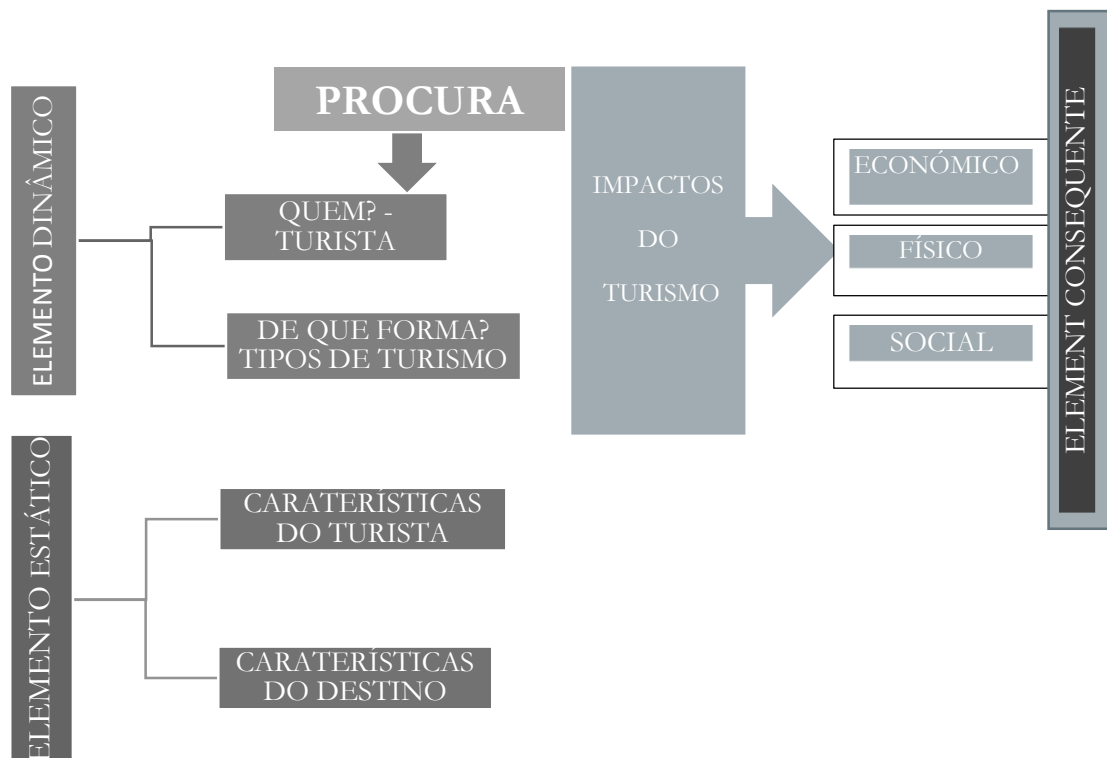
ELEMENTO DINÂMICO

PROCURA

QUEM? - TURISTA

DE QUE FORMA? TIPOS DE TURISMO

IMPACTOS DO TURISMO

ECONÓMICO

FÍSICO

SOCIAL

ELEMENT CONSEQUENTE

ELEMENTO ESTÁTICO

CARATERÍSTICAS DO TURISTA

CARATERÍSTICAS DO DESTINO